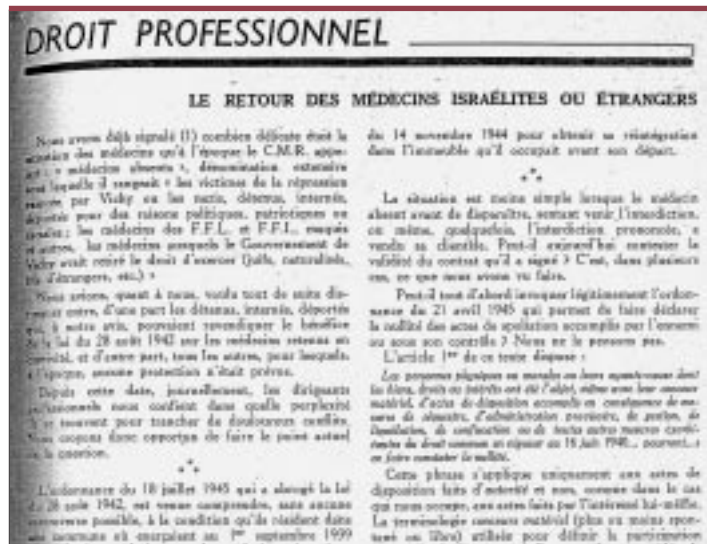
DROIT PROFESSIONNEL

LE RETOUR DES MÉDECINS ISRAÉLITES OU ÉTRANGERS

Nous avons déjà signalé (1) combien délicate était la situation des médecins qu'à l'époque le C.M.R. appelait « médecins absents », dénomination extensive sous laquelle il rangeait « les victimes de la répression exercée par Vichy ou les nazis, détenus, internés, déportés pour des raisons politiques, patriotiques ou raciales ; les médecins des F.F.L. et F.F.I., engagés et autres, les médecins auxquels le Gouvernement de Vichy avait retiré le droit d'exercer (juifs, naturalisés, fils d'étrangers, etc.) »

Nous avions, quant à nous, voulu tout de suite distinguer entre, d'une part les détenus, internés, déportés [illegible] à notre avis, pouvaient revendiquer le bénéfice de la loi du 28 août 1942 sur les médecins retenus en captivité, et d'autre part, tous les autres, pour lesquels, à l'époque, aucune protection n'était prévue.

Depuis cette date, journellement, les dirigeants professionnels nous confient dans quelle perplexité ils se trouvent pour trancher de douloureux conflits. Nous croyons donc opportun de faire le point actuel de la question.

*
* *

L'ordonnance du 10 juillet 1945 qui a abrogé la loi du 28 août 1942, est venue compromettre, sans aucune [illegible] possible, à la condition qu'ils résident dans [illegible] et exerçaient au 1er septembre 1939

du 14 novembre 1944 pour obtenir sa réintégration dans l'immeuble qu'il occupait avant son départ.

*
* *

La situation est moins simple lorsque le médecin absent avant de disparaître, soit a vu venir l'interdiction, ou même, quelquefois, l'interdiction prononcée, a vendu sa clientèle. Peut-il aujourd'hui contester la validité du contrat qu'il a signé ? C'est, dans plusieurs cas, ce que nous avons vu faire.

Peut-il tout d'abord invoquer légitimement l'ordonnance du 21 avril 1945 qui permet de faire déclarer la nullité des actes de spoliation accomplis par l'ennemi ou sous son contrôle ? Nous ne le pensons pas.

L'article 1er de ce texte dispose :

Les personnes physiques ou morales ou leurs ayants-cause dont les biens, droits ou intérêts ont été l'objet, même avec leur concours matériel, d'actes de disposition accomplis en conséquence de mesures de séquestre, d'administration provisoire, de gestion, de liquidation, de confiscation ou de toutes autres mesures exorbitantes du droit commun en vigueur au 16 juin 1940... pourront... en faire constater la nullité.

Cette phrase s'applique uniquement aux actes de disposition faits d'autorité et non, comme dans le cas qui nous occupe, aux actes faits par l'intéressé lui-même. La terminologie concours matériel (plus ou moins recevable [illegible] utilisée pour définir la participation